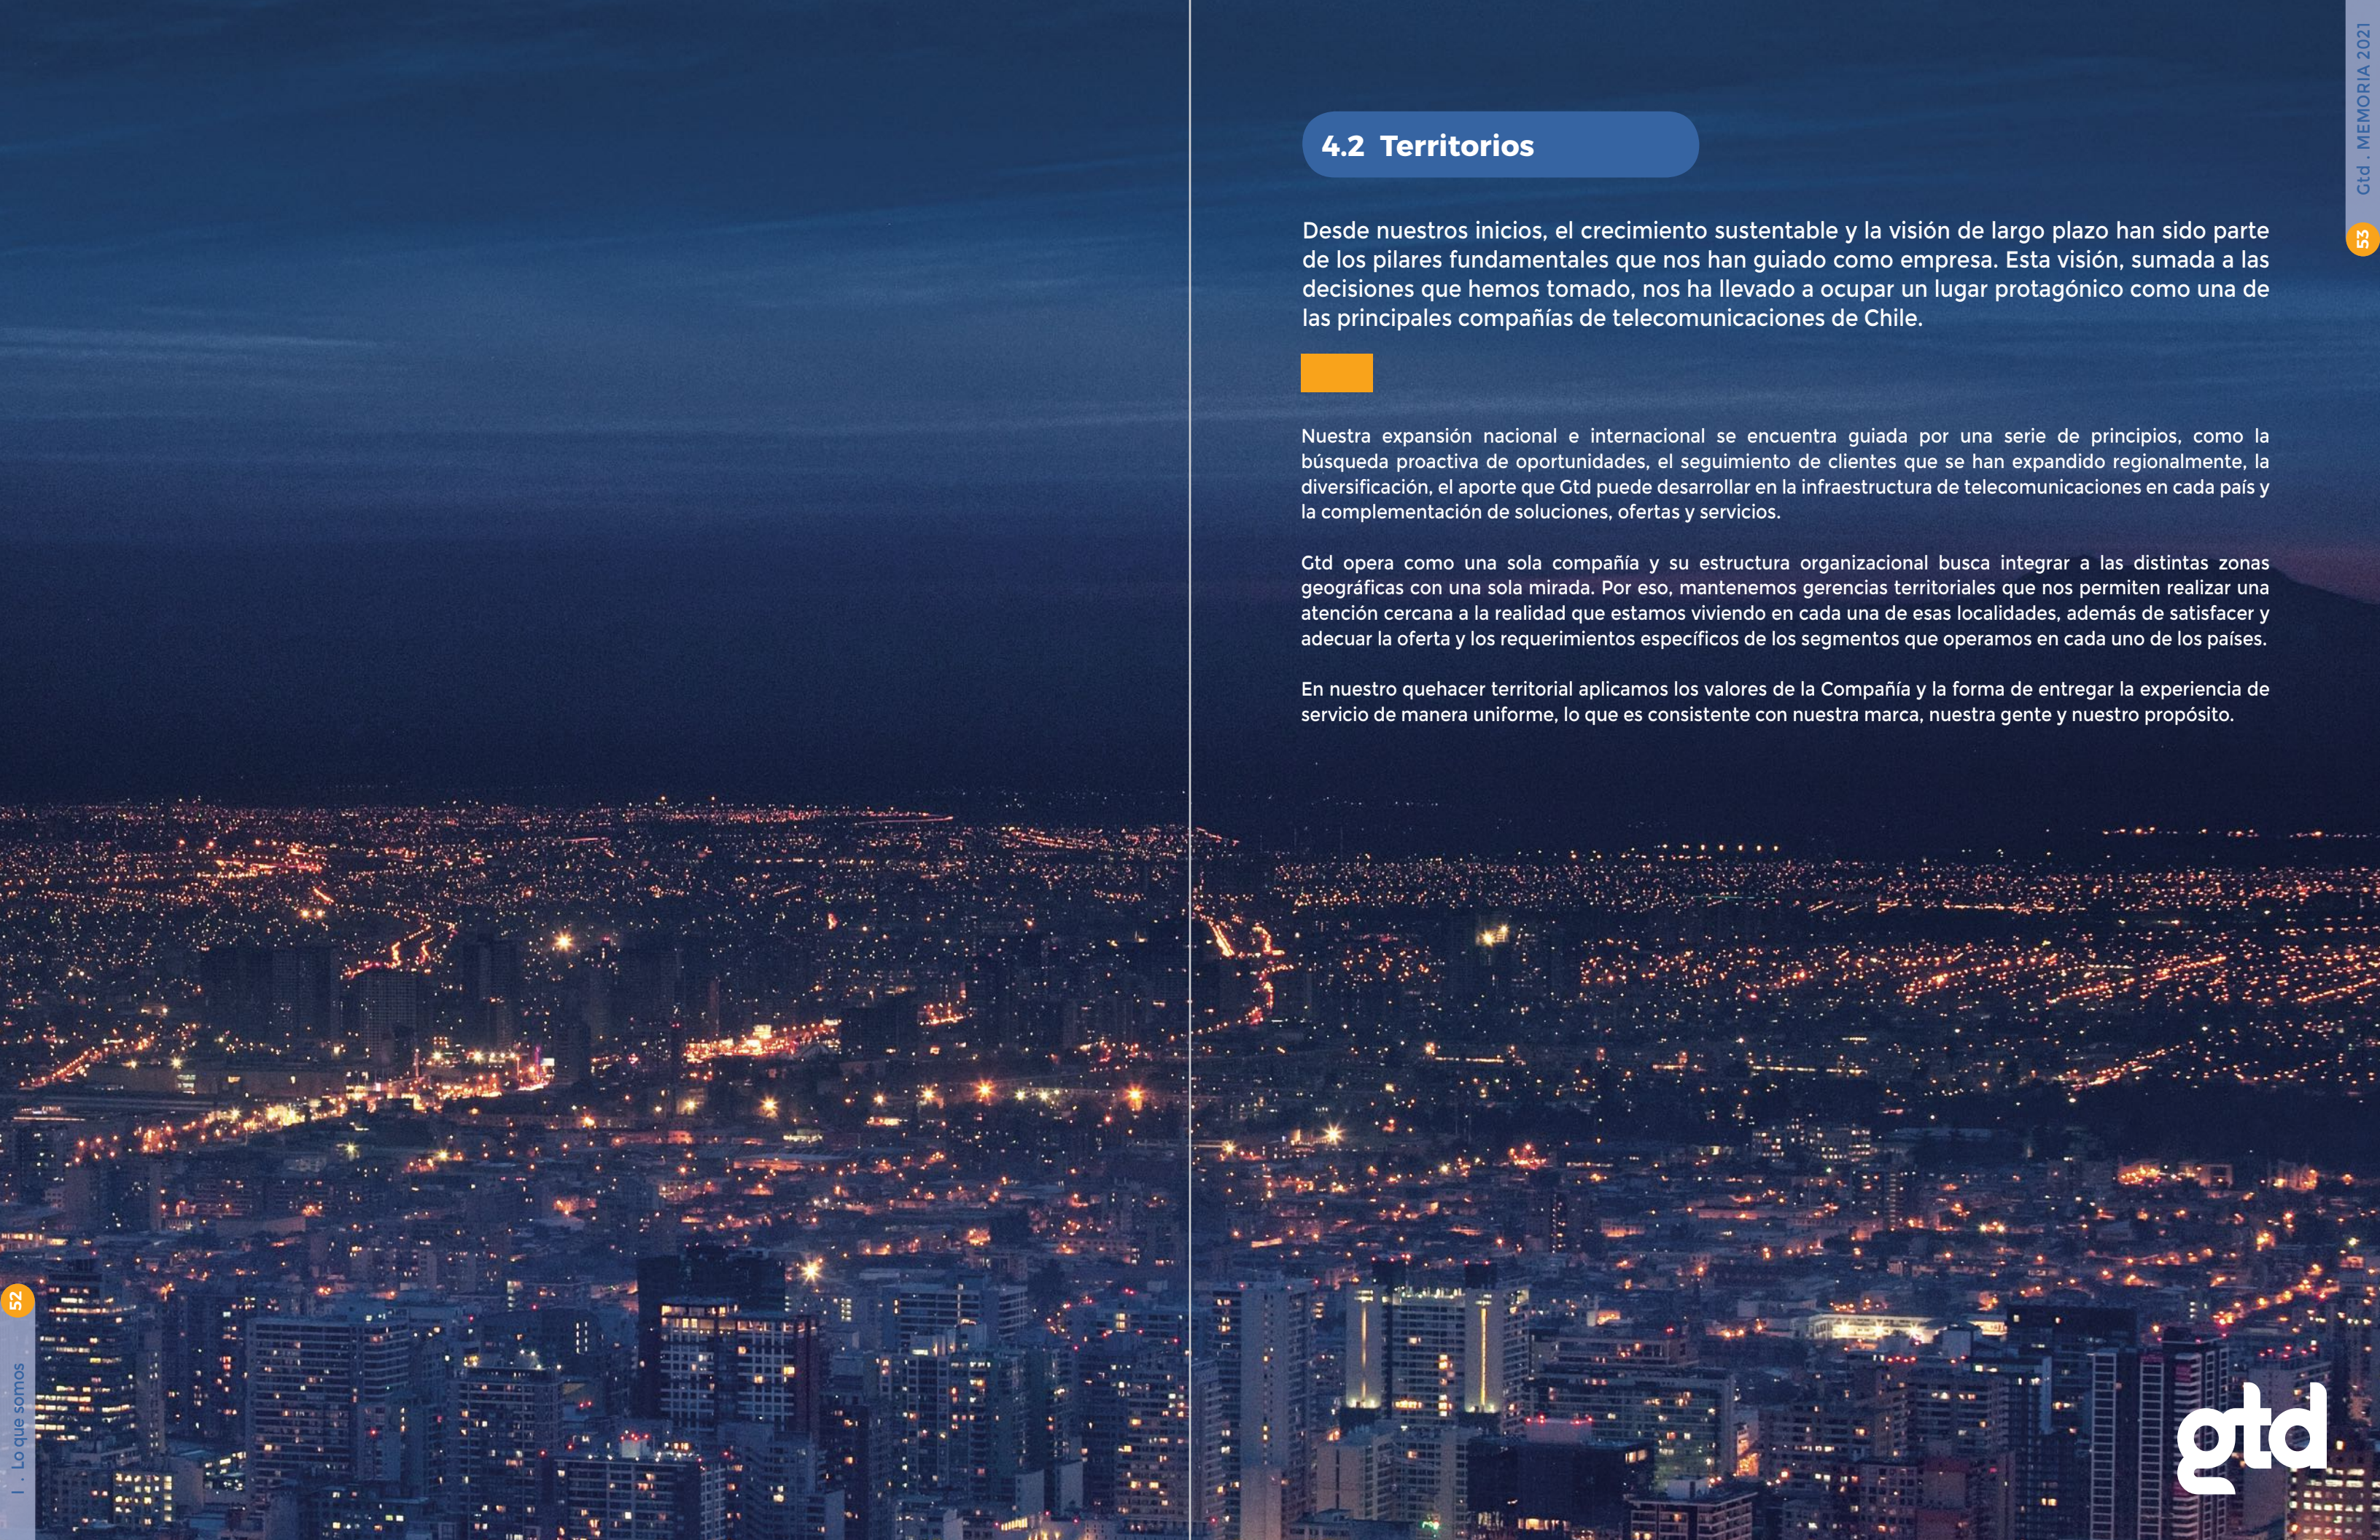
52

I . Lo que somos

Gtd . MEMORIA 2021

53

4.2 Territorios

Desde nuestros inicios, el crecimiento sustentable y la visión de largo plazo han sido parte de los pilares fundamentales que nos han guiado como empresa. Esta visión, sumada a las decisiones que hemos tomado, nos ha llevado a ocupar un lugar protagónico como una de las principales compañías de telecomunicaciones de Chile.

Nuestra expansión nacional e internacional se encuentra guiada por una serie de principios, como la búsqueda proactiva de oportunidades, el seguimiento de clientes que se han expandido regionalmente, la diversificación, el aporte que Gtd puede desarrollar en la infraestructura de telecomunicaciones en cada país y la complementación de soluciones, ofertas y servicios.

Gtd opera como una sola compañía y su estructura organizacional busca integrar a las distintas zonas geográficas con una sola mirada. Por eso, mantenemos gerencias territoriales que nos permiten realizar una atención cercana a la realidad que estamos viviendo en cada una de esas localidades, además de satisfacer y adecuar la oferta y los requerimientos específicos de los segmentos que operamos en cada uno de los países.

En nuestro quehacer territorial aplicamos los valores de la Compañía y la forma de entregar la experiencia de servicio de manera uniforme, lo que es consistente con nuestra marca, nuestra gente y nuestro propósito.

gtd